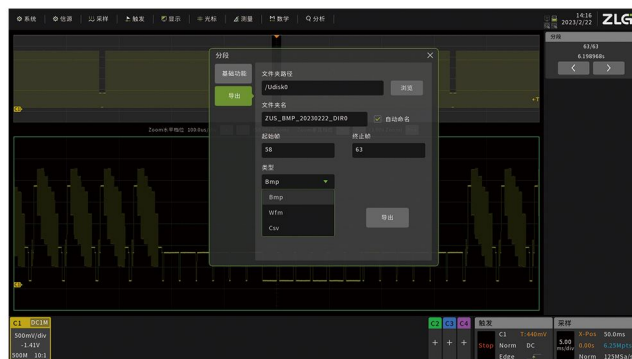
系统 信源 采样 触发 显示 光标 测量 数学 分析

14:16 2023/2/22 ZLG

分段
63/63
6.198968s

分段

基础功能

导出

文件夹路径
/Udisk0
浏览

文件夹名
ZUS_BMP_20230222_DIR0
自动命名

起始帧
58

终止帧
63

类型
Bmp
Bmp
Wfm
Csv

导出

Zoom水平档位 100.0us/

C1 DC1M
500mV/div
-1.41V
500M 10:1

C2 C3 C4
+ + +

触发
C1 T:440mV
Stop Norm DC
Edge

采样
5.00 ms/div
X-Pos 50.0ms
0.00s 6.25Mpts
Norm 125MSa/s